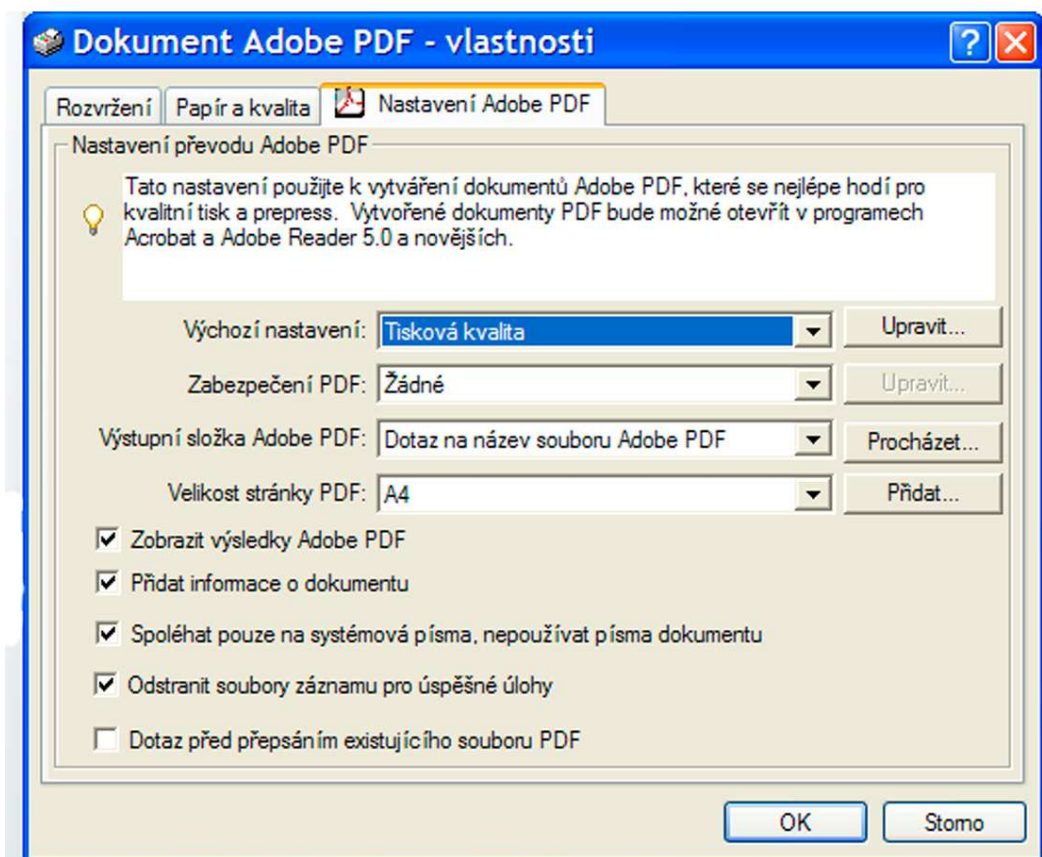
Dokument Adobe PDF - vlastnosti

?

Rozvržení

Papír a kvalita

Nastavení Adobe PDF

Nastavení převodu Adobe PDF

Tato nastavení použijte k vytváření dokumentů Adobe PDF, které se nejlépe hodí pro kvalitní tisk a prepress. Vytvořené dokumenty PDF bude možné otevřít v programech Acrobat a Adobe Reader 5.0 a novějších.

Výchozí nastavení: Tisková kvalita

Upravit...

Zabezpečení PDF: Žádné

Upravit...

Výstupní složka Adobe PDF: Dotaz na název souboru Adobe PDF

Procházet...

Velikost stránky PDF: A4

Přidat...

Zobrazit výsledky Adobe PDF

Přidat informace o dokumentu

Spoléhat pouze na systémová písma, nepoužívat písma dokumentu

Odstranit soubory záznamu pro úspěšné úlohy

Dotaz před přepsáním existujícího souboru PDF

OK

Storno